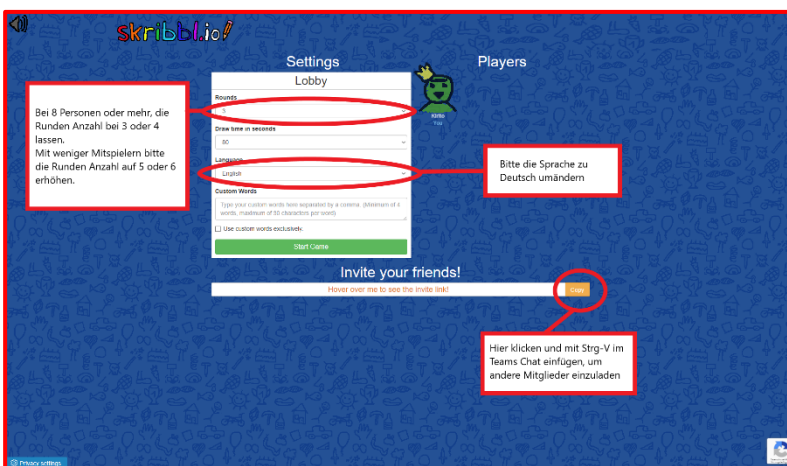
skribbl.io!

Settings

Lobby

Rounds

3

Draw time in seconds

80

Language

English

Custom Words

Type your custom words here separated by a comma. (Minimum of 4 words, maximum of 30 characters per word)

Use custom words exclusively

Start Game

Players

Kirbo

You

Invite your friends!

Hover over me to see the invite link!

Copy

Bei 8 Personen oder mehr, die Runden Anzahl bei 3 oder 4 lassen.
Mit weniger Mitspielern bitte die Runden Anzahl auf 5 oder 6 erhöhen.

Bitte die Sprache zu Deutsch umändern

Hier klicken und mit Strg-V im Teams Chat einfügen, um andere Mitglieder einzuladen

Privacy settings